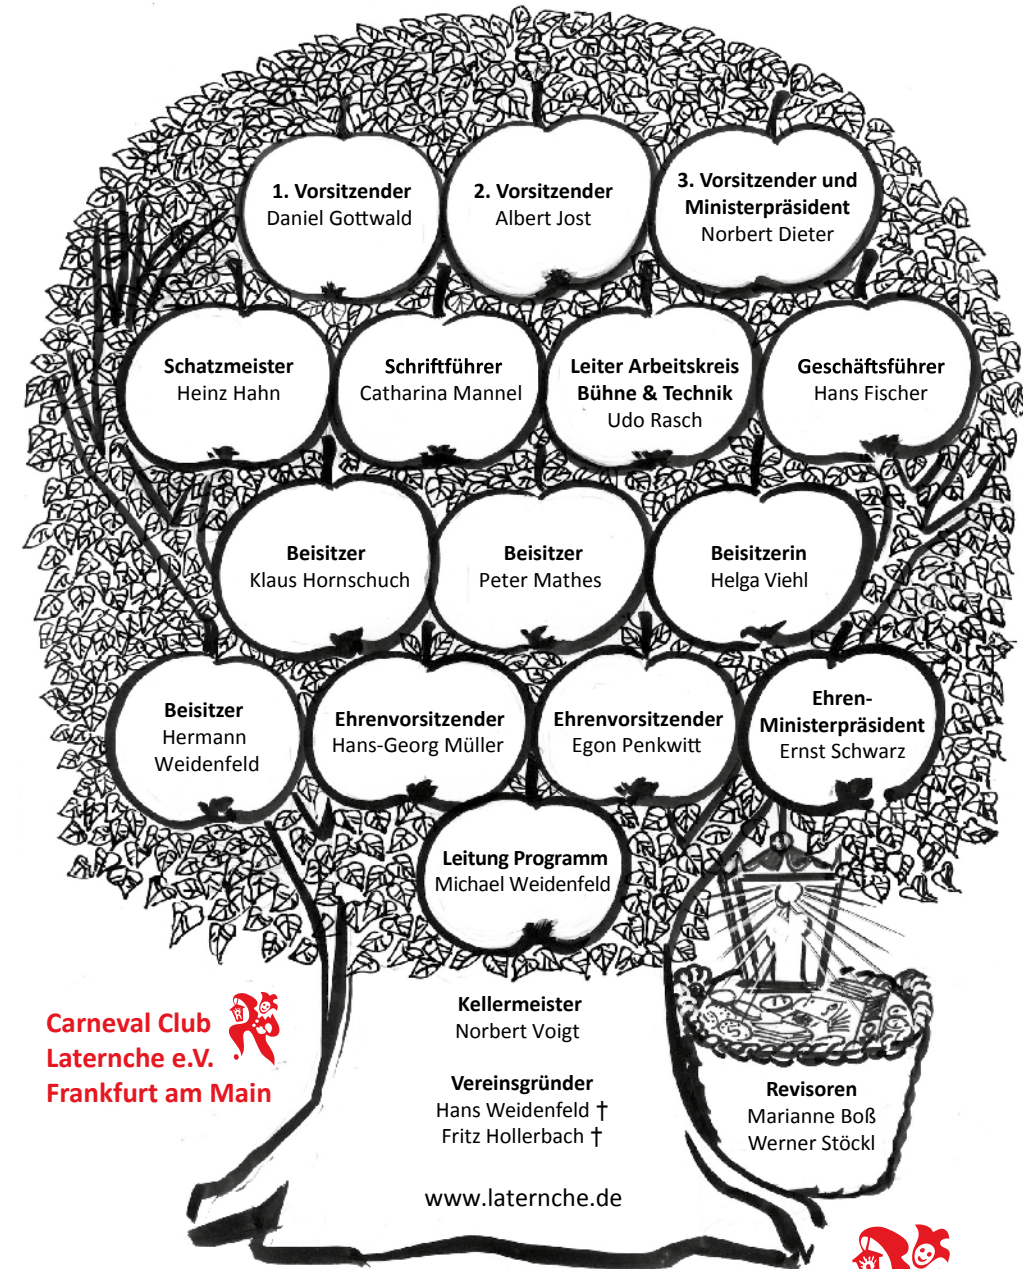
1. Vorsitzender
Daniel Gottwald

2. Vorsitzender
Albert Jost

3. Vorsitzender und Ministerpräsident
Norbert Dieter

Schatzmeister
Heinz Hahn

Schriftführer
Catharina Mannel

Leiter Arbeitskreis Bühne & Technik
Udo Rasch

Geschäftsführer
Hans Fischer

Beisitzer
Klaus Hornschuch

Beisitzer
Peter Mathes

Beisitzerin
Helga Viehl

Beisitzer
Hermann Weidenfeld

Ehrenvorsitzender
Hans-Georg Müller

Ehrenvorsitzender
Egon Penkwitt

Ehren-Ministerpräsident
Ernst Schwarz

Leitung Programm
Michael Weidenfeld

Carneval Club
Laternche e.V.
Frankfurt am Main

Kellermeister
Norbert Voigt

Vereinsgründer
Hans Weidenfeld †
Fritz Hollerbach †

Revisoren
Marianne Boß
Werner Stöckl

www.laternche.de